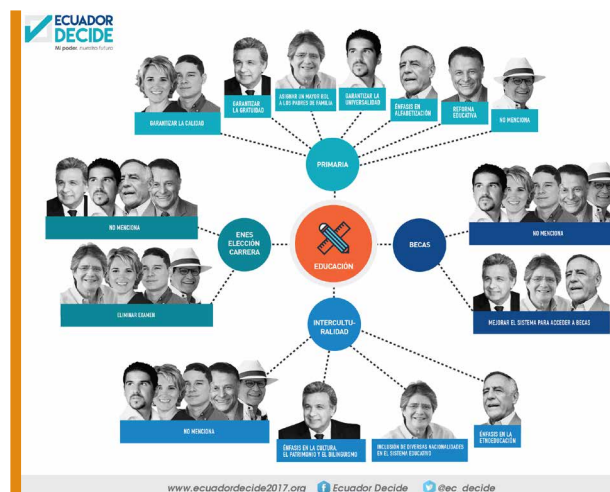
ECUADOR DECIDE
Ni poder, nuestro futuro

GARANTIZAR LA CALIDAD

GARANTIZAR LA GRATUIDAD

ASIGNAR UN MAYOR ROL A LOS PADRES DE FAMILIA

GARANTIZAR LA UNIVERSALIDAD

ÉNFASIS EN ALFABETIZACIÓN

REFORMA EDUCATIVA

NO MENCIONA

PRIMARIA

NO MENCIONA

ENES ELECCIÓN CARRERA

ELIMINAR EXAMEN

EDUCACIÓN

BECAS

NO MENCIONA

MEJORAR EL SISTEMA PARA ACCEDER A BECAS

INTERCULTURALIDAD

NO MENCIONA

ÉNFASIS EN LA CULTURA, EL PATRIMONIO Y EL BILINGÜISMO

INCLUSIÓN DE DIVERSAS NACIONALIDADES EN EL SISTEMA EDUCATIVO

ÉNFASIS EN LA ETNOEDUCACIÓN

www.ecuadordecide2017.org Ecuador Decide @ec_decide